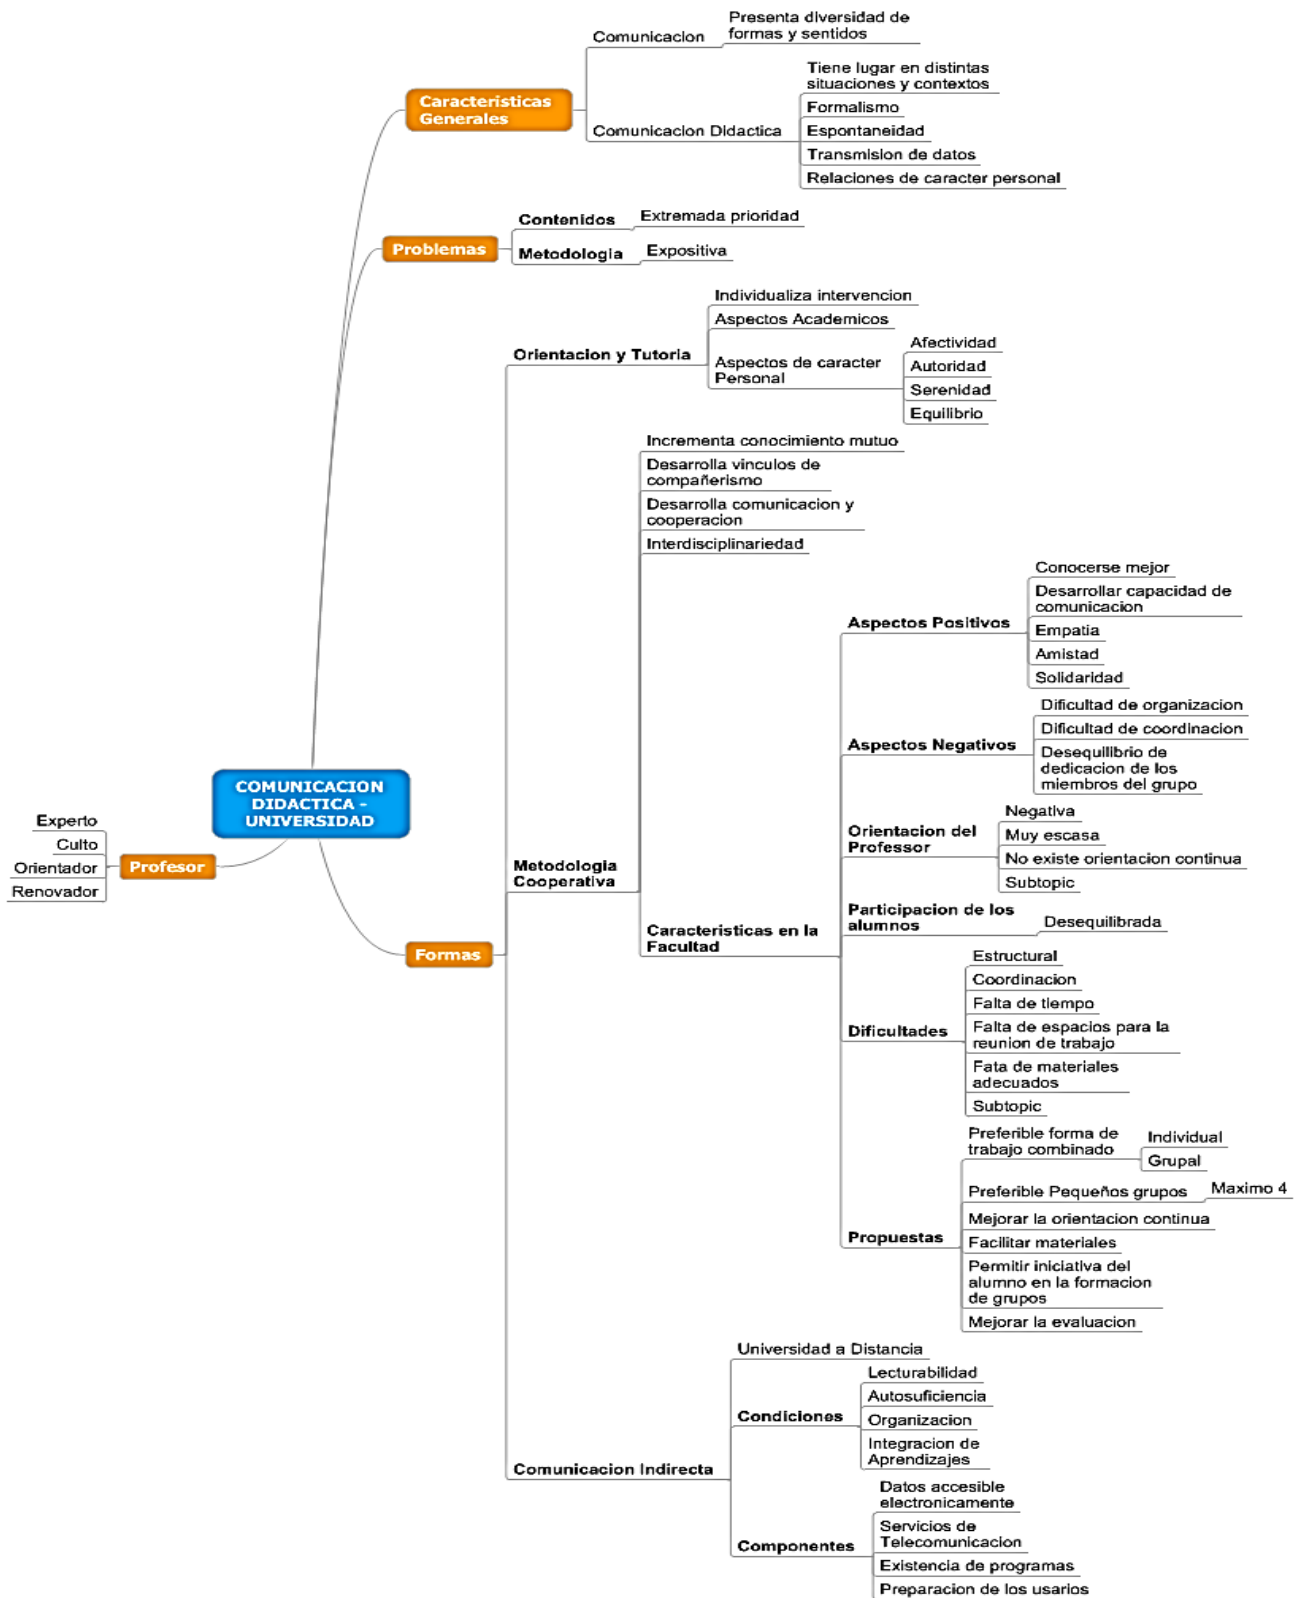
COMUNICACION DIDACTICA - UNIVERSIDAD

Caracteristicas Generales
Comunicacion
Presenta diversidad de formas y sentidos
Comunicacion Didactica
Tiene lugar en distintas situaciones y contextos
Formalismo
Espontaneidad
Transmision de datos
Relaciones de caracter personal

Problemas
Contenidos
Extremada prioridad
Metodologia
Expositiva

Formas
Orientacion y Tutoria
Individualiza intervencion
Aspectos Academicos
Aspectos de caracter Personal
Afectividad
Autoridad
Serenidad
Equilibrio

Metodologia Cooperativa
Incrementa conocimiento mutuo
Desarrolla vinculos de compañerismo
Desarrolla comunicacion y cooperacion
Interdisciplinariedad
Caracteristicas en la Facultad
Aspectos Positivos
Conocerse mejor
Desarrollar capacidad de comunicacion
Empatia
Amistad
Solidaridad
Aspectos Negativos
Dificultad de organizacion
Dificultad de coordinacion
Desequilibrio de dedicacion de los miembros del grupo
Orientacion del Professor
Negativa
Muy escasa
No existe orientacion continua
Subtopic
Participacion de los alumnos
Desequilibrada
Dificultades
Estructural
Coordinacion
Falta de tiempo
Falta de espacios para la reunion de trabajo
Fata de materiales adecuados
Subtopic
Propuestas
Preferible forma de trabajo combinado
Individual
Grupal
Preferible Pequeños grupos
Maximo 4
Mejorar la orientacion continua
Facilitar materiales
Permitir iniciativa del alumno en la formacion de grupos
Mejorar la evaluacion

Comunicacion Indirecta
Universidad a Distancia
Condiciones
Lecturabilidad
Autosuficiencia
Organizacion
Integracion de Aprendizajes
Componentes
Datos accesible electronicamente
Servicios de Telecomunicacion
Existencia de programas
Preparacion de los usarios

Profesor
Experto
Culto
Orientador
Renovador